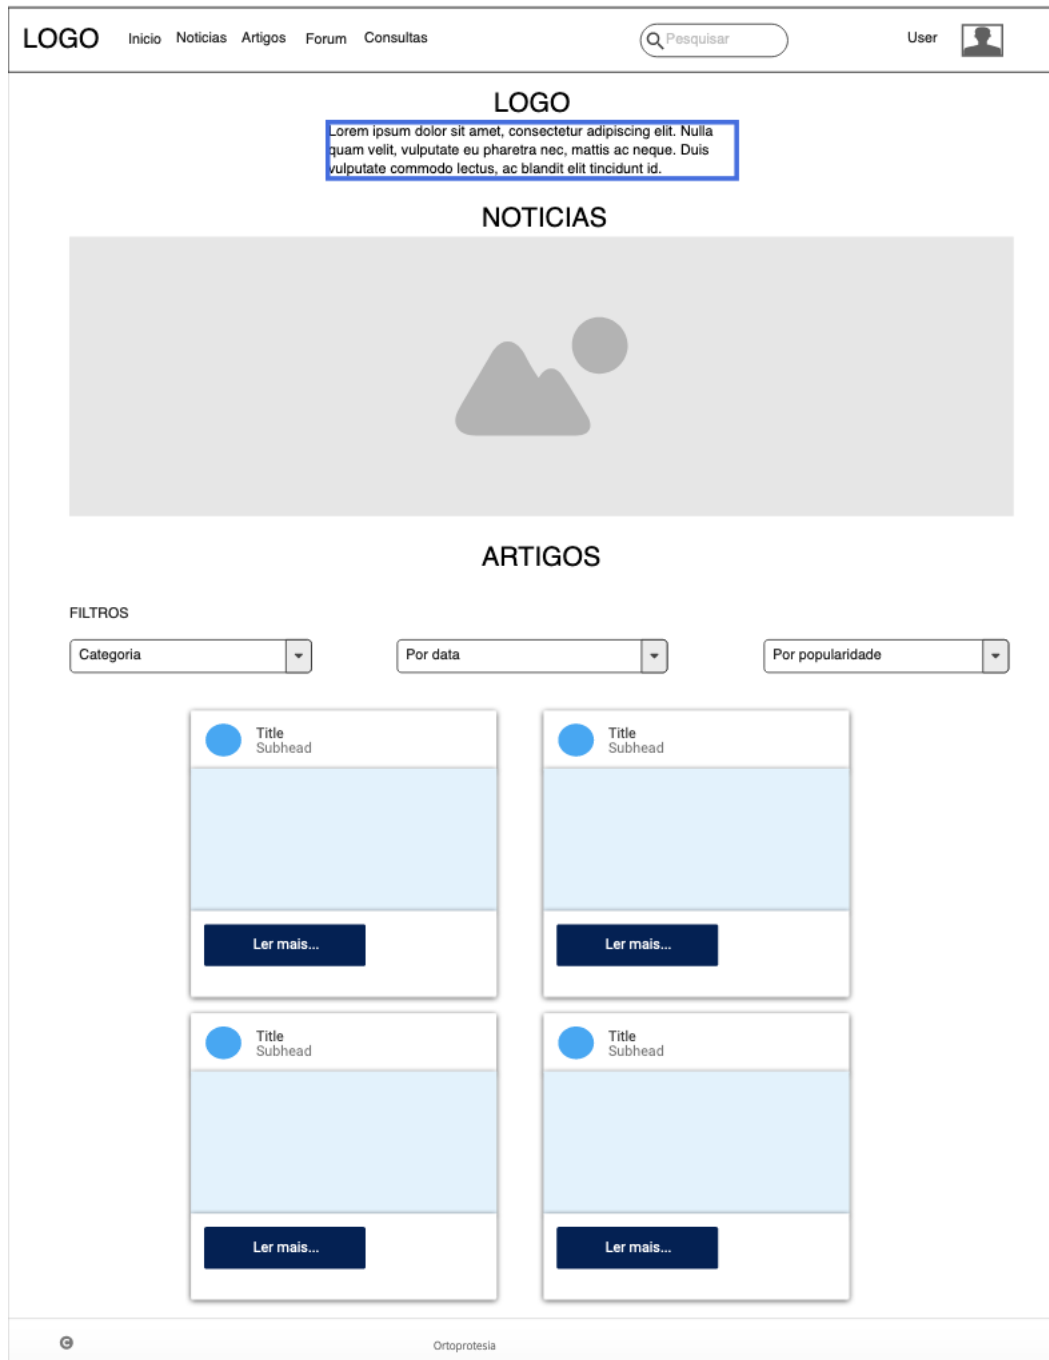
LOGO Inicio Noticias Artigos Forum Consultas

Pesquisar

User

LOGO

Lorem ipsum dolor sit amet, consectetur adipiscing elit. Nulla quam velit, vulputate eu pharetra nec, mattis ac neque. Duis vulputate commodo lectus, ac blandit elit tincidunt id.

NOTICIAS

ARTIGOS

FILTROS

Categoria

Por data

Por popularidade

Title
Subhead

Ler mais...

Title
Subhead

Ler mais...

Title
Subhead

Ler mais...

Title
Subhead

Ler mais...

©

Ortoprotesia